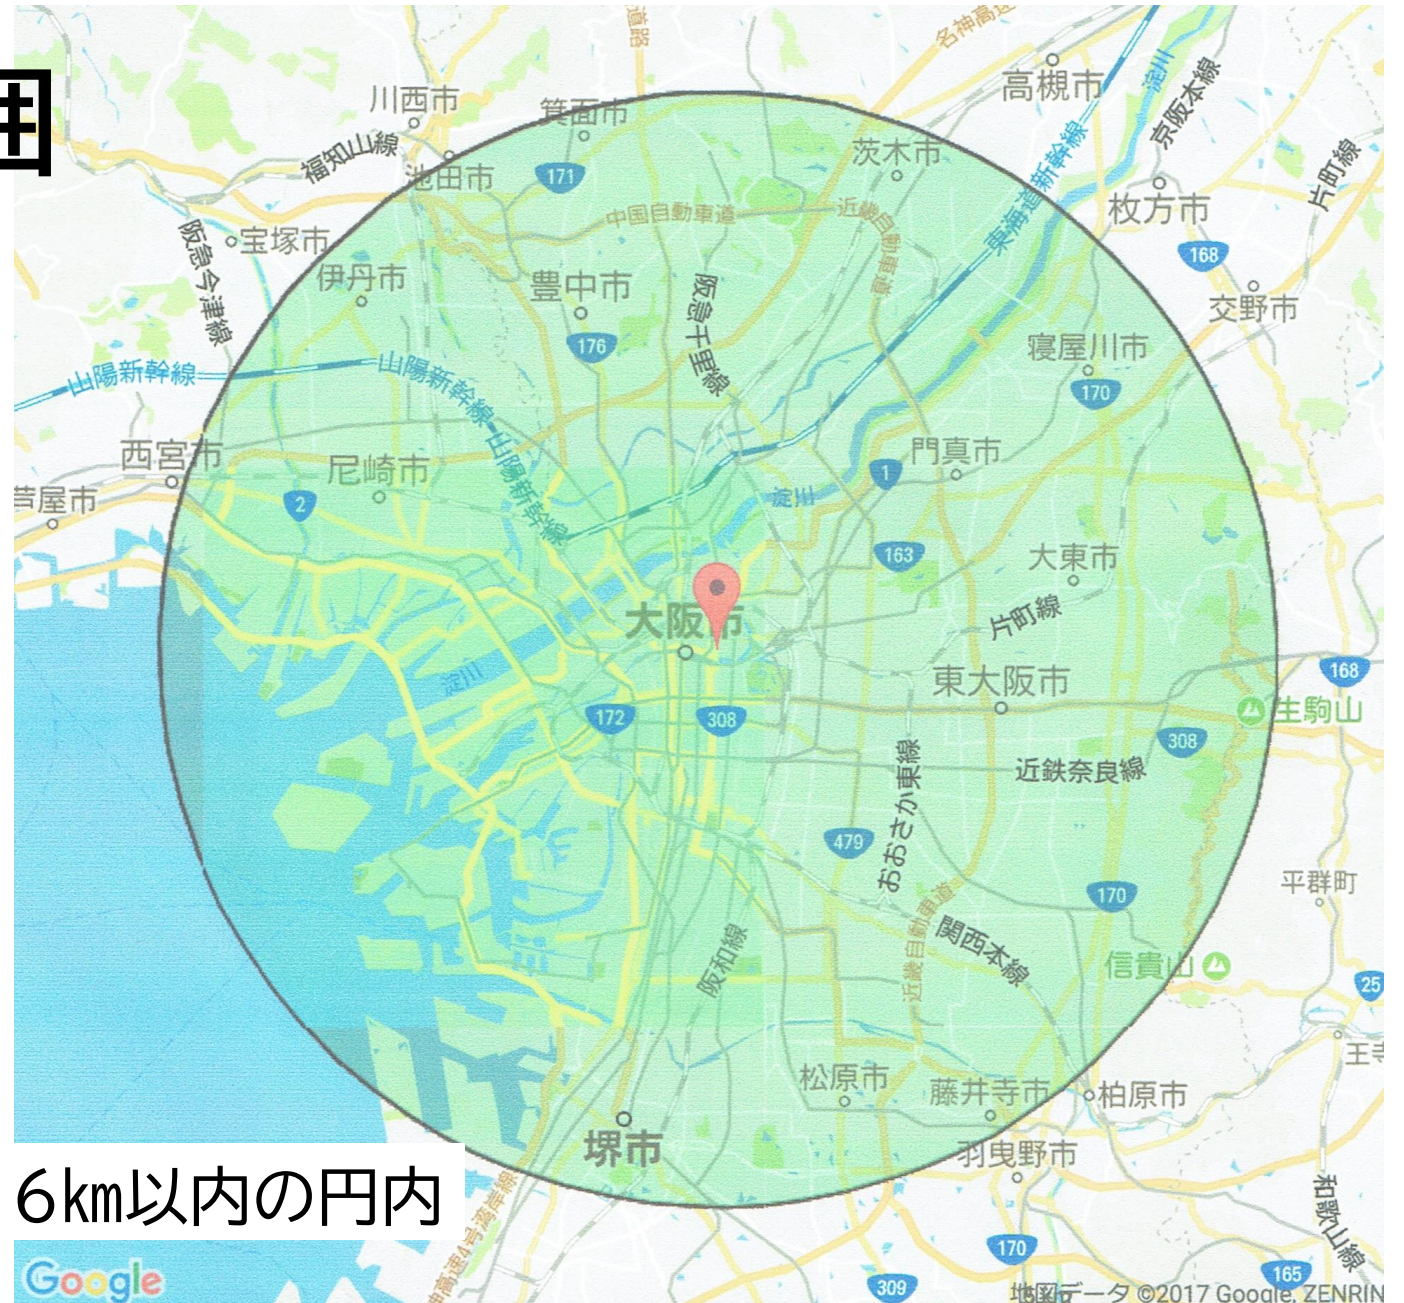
囲

川西市
箕面市
名神高速
高槻市
淀川
京阪本線
福知山線
池田市
171
茨木市
東海道新幹線
枚方市
片町線
中国自動車道
近畿自動車道
阪急今津線
宝塚市
168
伊丹市
豊中市
阪急千里線
交野市
176
寝屋川市
山陽新幹線
山陽新幹線
山陽新幹線
170
西宮市
尼崎市
門真市
1
芦屋市
2
淀川
163
大東市
片町線
大阪市
淀川
168
東大阪市
生駒山
172
308
308
近鉄奈良線
おおさか東線
479
平群町
170
近畿自動車道
関西本線
阪和線
信貴山
25
王寺
松原市
藤井寺市
柏原市
堺市
羽曳野市
6㎞以内の円内
和歌山線
阪神高速湾岸線
170
165
309
Google
地図データ ©2017 Google, ZENRIN